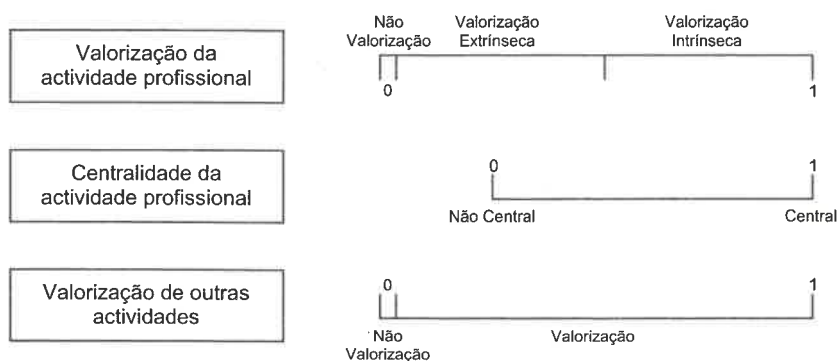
Valorização da actividade profissional

Não Valorização

Valorização Extrínseca

Valorização Intrínseca

0

1

Centralidade da actividade profissional

0

1

Não Central

Central

Valorização de outras actividades

0

1

Não Valorização

Valorização